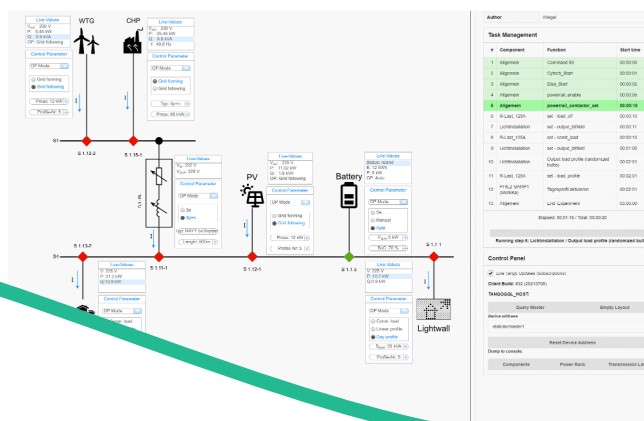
Live Values
$V_{ab}$: 200 V
P: 8.85 kW
Q: 0.0 kVA
OP: Grid following
Control Parameter
OP Mode
Grid forming
Grid following
Pmax: 12 kW
Profile-W: 5

WTG

CHP

Live Values
$V_{ab}$: 230 V
P: 25.45 kW
Q: 0.0 kVA
f: 49.8 Hz
Control Parameter
OP Mode
Grid forming
Grid following
Typ: 3p+n
Pmax: 85 kW

S 1.12-2
S 1.15-1
S1

Live Values
$V_{ab}$: 232 V
$V_{ref}$: 229 V
Control Parameter
OP Mode
3x
3p+n
Typ: NAYY 4x(50)mm²
Length: 300m

OL BL

PV

Live Values
$V_{ab}$: 229 V
P: 11.02 kW
Q: 0 kW
OP: Grid following
Control Parameter
OP Mode
Grid forming
Grid following
Pmax: 12 kW
Profile-W: 3

Battery

Live Values
Status: Idle
E: 12 kWh
P: 0.0 kW
OP: Auto
Control Parameter
OP Mode
Se...
Manual
Auto
Pmax: 25 kW
SoC: 70 %

S 1.13-2
S 1.11-1
S 1.12-1
S 1.1-3
S 1.3-1
S1

Live Values
V: 226 V
P: 11.2 kW
Q: 0.0 kVA
Control Parameter
OP Mode
Const. load
Linear profile
Day profile
$P_{max}$: 25 kW

Live Values
V: 226 V
P: 10.7 kW
Q: 0.0 kVA
Control Parameter
OP Mode
Const. load
Linear profile
Day profile
$P_{max}$: 35 kW
Profile-W: 5

Lightwall

Author | Integer

Task Management

| # | Component | Function | Start time |
|---|---|---|---|
| 1 | Algemein | Command 65 | 00:00:00 |
| 2 | Algemein | Cyclce_Start | 00:00:01 |
| 3 | Algemein | Eine_Start | 00:00:02 |
| 4 | Algemein | powerrail_enable | 00:00:05 |
| 5 | Algemein | powerrail_contactor_set | 00:00:10 |
| 6 | R.Last_125A | set : load_off | 00:00:10 |
| 7 | Lichtinstallation | set : output_leftled | 00:00:11 |
| 8 | R.Last_125A | set : const_load | 00:00:15 |
| 9 | Lichtinstallation | set : output_leftled | 00:01:00 |
| 10 | Lichtinstallation | Output load profile (randomized button) | 00:01:01 |
| 11 | R.Last_125A | set : load_off | 00:02:01 |
| 12 | PT-BL2 (WSP1) (Sabikö) | Tagesprofil aktivieren | 00:02:01 |
| 12 | Algemein | End_Experiment | 02:00:00 |

Elapsed: 00:01:16 / Total: 00:00:20

Running step 6: Lichtinstallation / Output load profile (randomized butt

Control Panel

Live Temp Updates (Subscriptions)
Client Build: 452 (20210706)
TANGOGGL_HOST

Query Master | Empty Layout
device address
statusrchswitch

Reset Device Address
Dump to console:

Components | Power Rails | Transmission Li